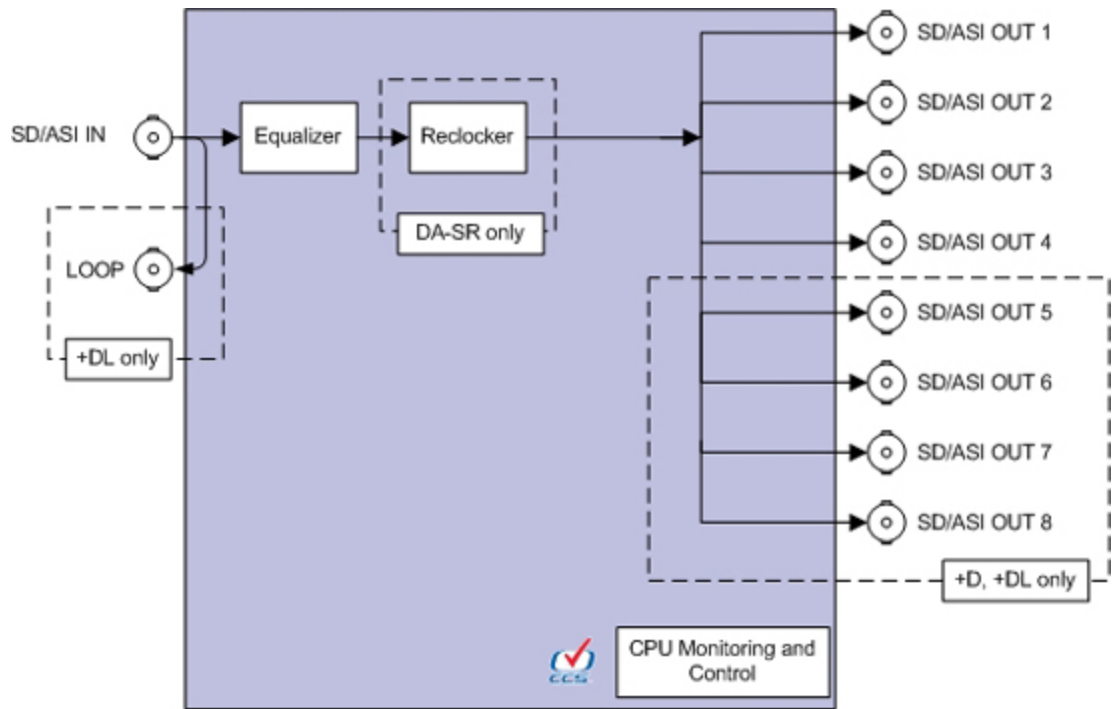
SD/ASI IN

Equalizer

Reclocker

DA-SR only

LOOP

+DL only

SD/ASI OUT 1

SD/ASI OUT 2

SD/ASI OUT 3

SD/ASI OUT 4

SD/ASI OUT 5

SD/ASI OUT 6

SD/ASI OUT 7

SD/ASI OUT 8

+D, +DL only

CCS

CPU Monitoring and Control